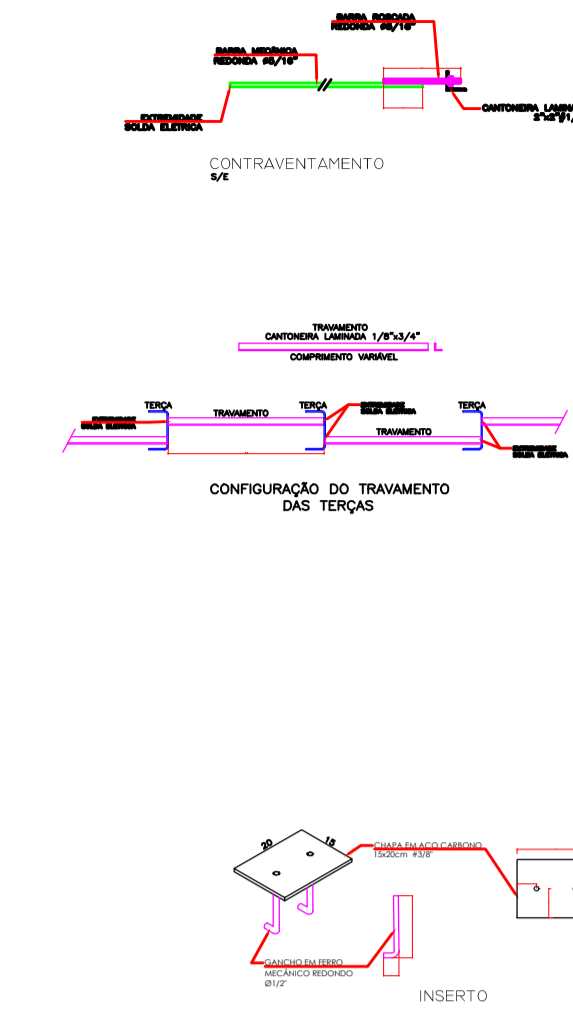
BARRA ROSCADA
REDONDA Ø5/16"

BARRA MECÂNICA
REDONDA Ø5/16"

EXTREMIDADE
SOLDA ELETRICA

CANTONEIRA LAMINADA
2"x2"Ø1/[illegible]

CONTRAVENTAMENTO
S/E

TRAVAMENTO
CANTONEIRA LAMINADA 1/8"x3/4"
COMPRIMENTO VARIÁVEL

TERÇA
TRAVAMENTO
TERÇA
EXTREMIDADE
SOLDA ELETRICA
TERÇA
TRAVAMENTO
EXTREMIDADE
SOLDA ELETRICA
EXTREMIDADE
SOLDA ELETRICA

CONFIGURAÇÃO DO TRAVAMENTO
DAS TERÇAS

20
15
CHAPA EM ACO CARBONO
15x20cm #3/8"

GANCHO EM FERRO
MECÂNICO REDONDO
Ø1/2"

INSERTO